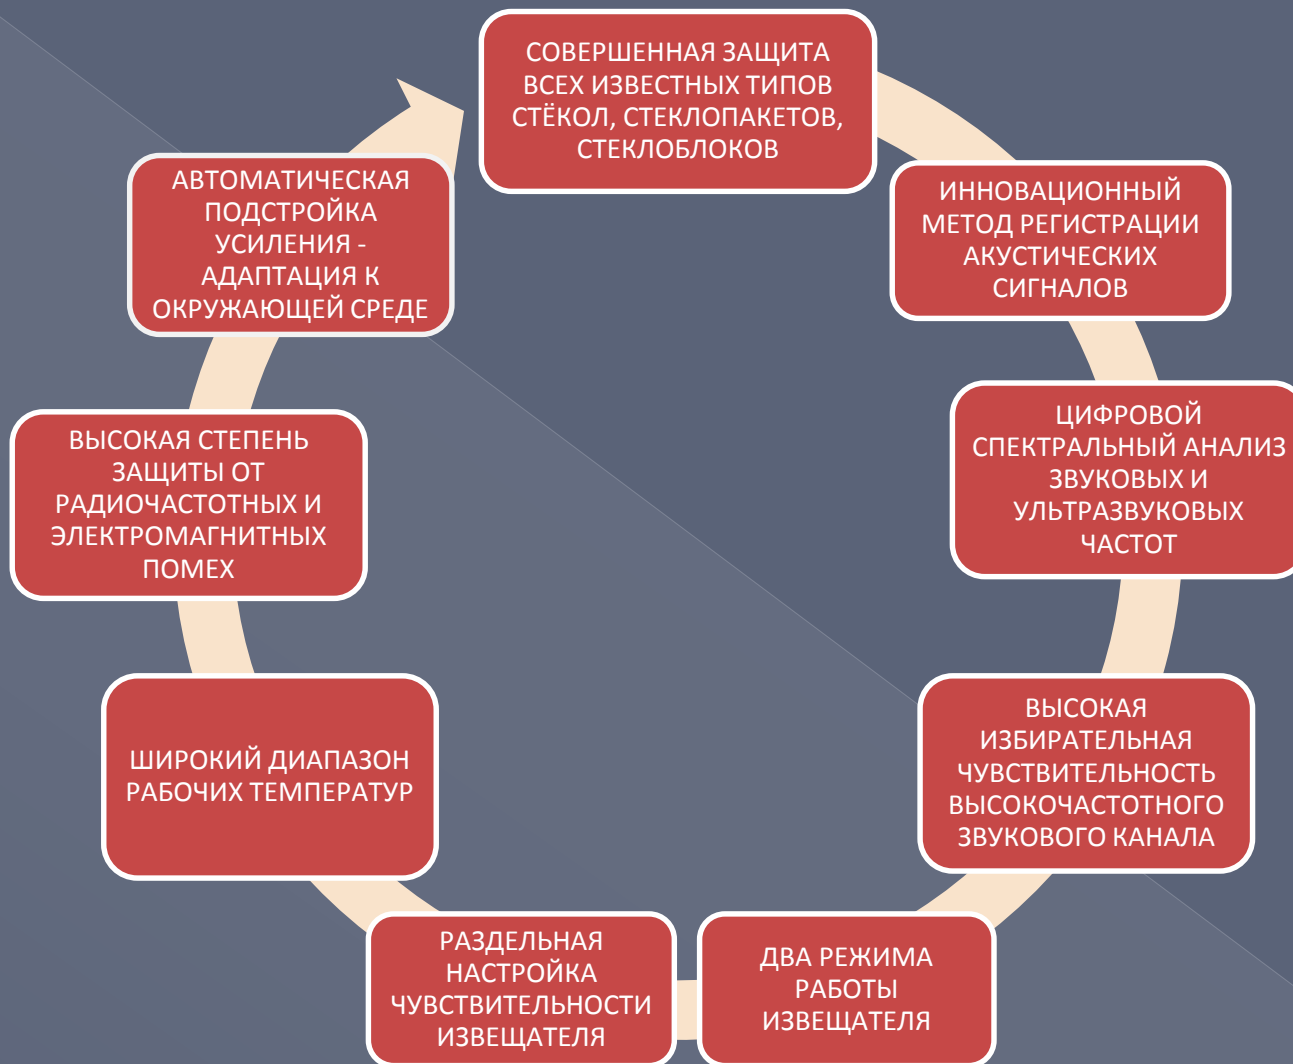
СОВЕРШЕННАЯ ЗАЩИТА ВСЕХ ИЗВЕСТНЫХ ТИПОВ СТЁКОЛ, СТЕКЛОПАКЕТОВ, СТЕКЛОБЛОКОВ

ИННОВАЦИОННЫЙ МЕТОД РЕГИСТРАЦИИ АКУСТИЧЕСКИХ СИГНАЛОВ

ЦИФРОВОЙ СПЕКТРАЛЬНЫЙ АНАЛИЗ ЗВУКОВЫХ И УЛЬТРАЗВУКОВЫХ ЧАСТОТ

ВЫСОКАЯ ИЗБИРАТЕЛЬНАЯ ЧУВСТВИТЕЛЬНОСТЬ ВЫСОКОЧАСТОТНОГО ЗВУКОВОГО КАНАЛА

ДВА РЕЖИМА РАБОТЫ ИЗВЕЩАТЕЛЯ

РАЗДЕЛЬНАЯ НАСТРОЙКА ЧУВСТВИТЕЛЬНОСТИ ИЗВЕЩАТЕЛЯ

ШИРОКИЙ ДИАПАЗОН РАБОЧИХ ТЕМПЕРАТУР

ВЫСОКАЯ СТЕПЕНЬ ЗАЩИТЫ ОТ РАДИОЧАСТОТНЫХ И ЭЛЕКТРОМАГНИТНЫХ ПОМЕХ

АВТОМАТИЧЕСКАЯ ПОДСТРОЙКА УСИЛЕНИЯ - АДАПТАЦИЯ К ОКРУЖАЮЩЕЙ СРЕДЕ